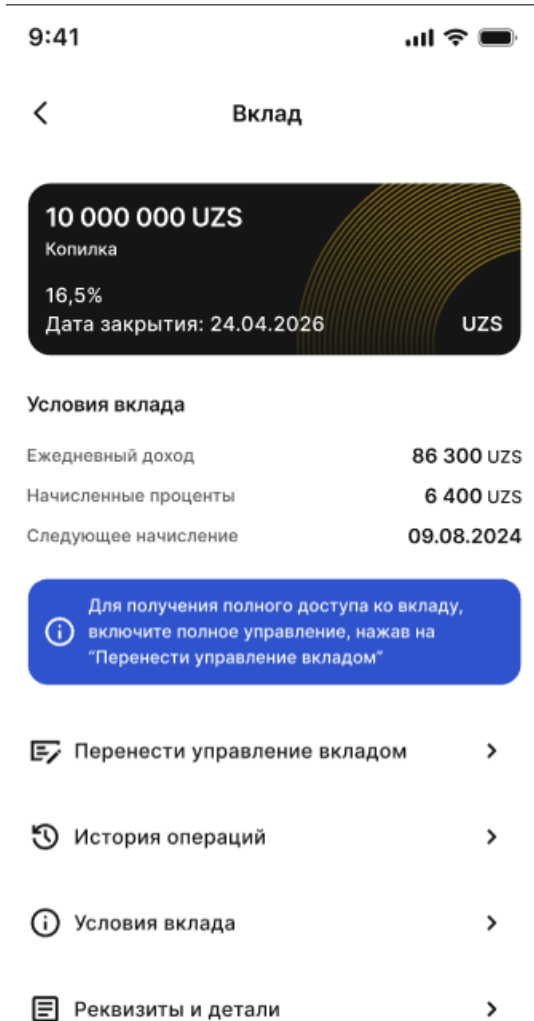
9:41

Вклад

10 000 000 UZS
Копилка

16,5%
Дата закрытия: 24.04.2026

UZS

Условия вклада

| Ежедневный доход | 86 300 UZS |
|---|---|
| Начисленные проценты | 6 400 UZS |
| Следующее начисление | 09.08.2024 |

Для получения полного доступа ко вкладу, включите полное управление, нажав на “Перенести управление вкладом”

Перенести управление вкладом

История операций

Условия вклада

Реквизиты и детали